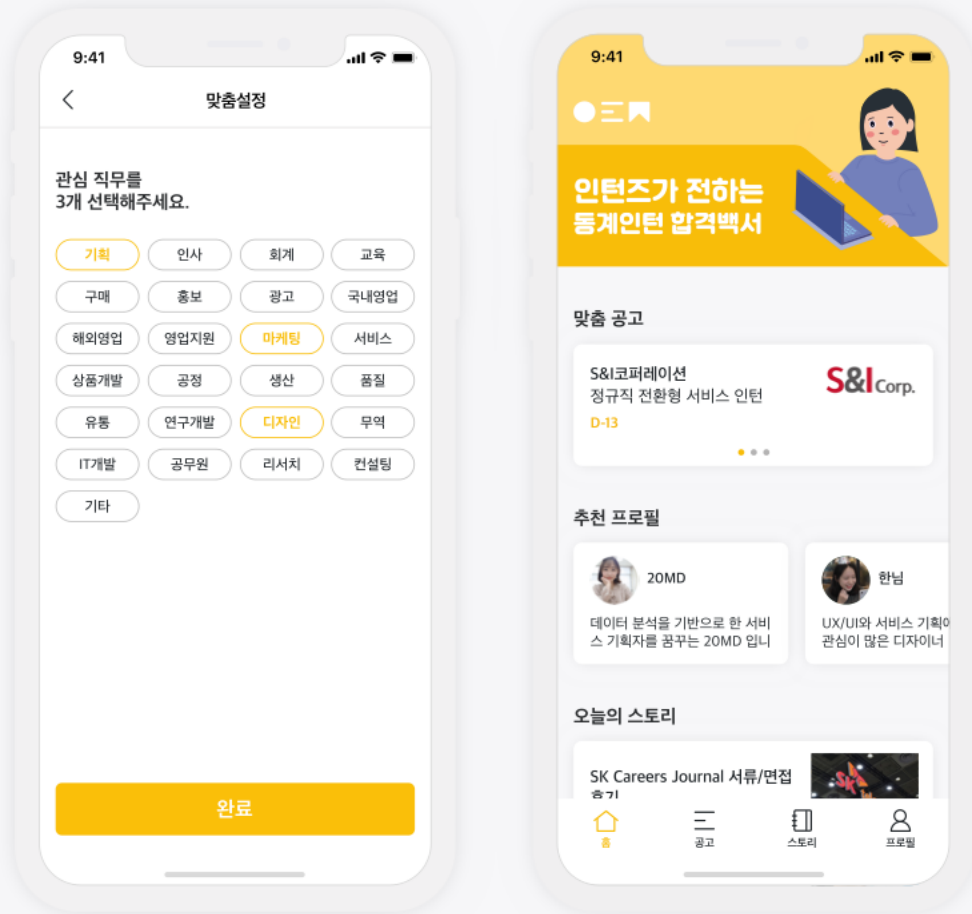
9:41

맞춤설정

관심 직무를
3개 선택해주세요.

기획 인사 회계 교육
구매 홍보 광고 국내영업
해외영업 영업지원 마케팅 서비스
상품개발 공정 생산 품질
유통 연구개발 디자인 무역
IT개발 공무원 리서치 컨설팅
기타

완료

9:41

인턴즈가 전하는
동계인턴 합격백서

맞춤 공고

S&I코퍼레이션
정규직 전환형 서비스 인턴
D-13

S&I Corp.

추천 프로필

20MD
데이터 분석을 기반으로 한 서비스 기획자를 꿈꾸는 20MD 입니

한님
UX/UI와 서비스 기획에 관심이 많은 디자이너

오늘의 스토리

SK Careers Journal 서류/면접 후기

홈 공고 스토리 프로필